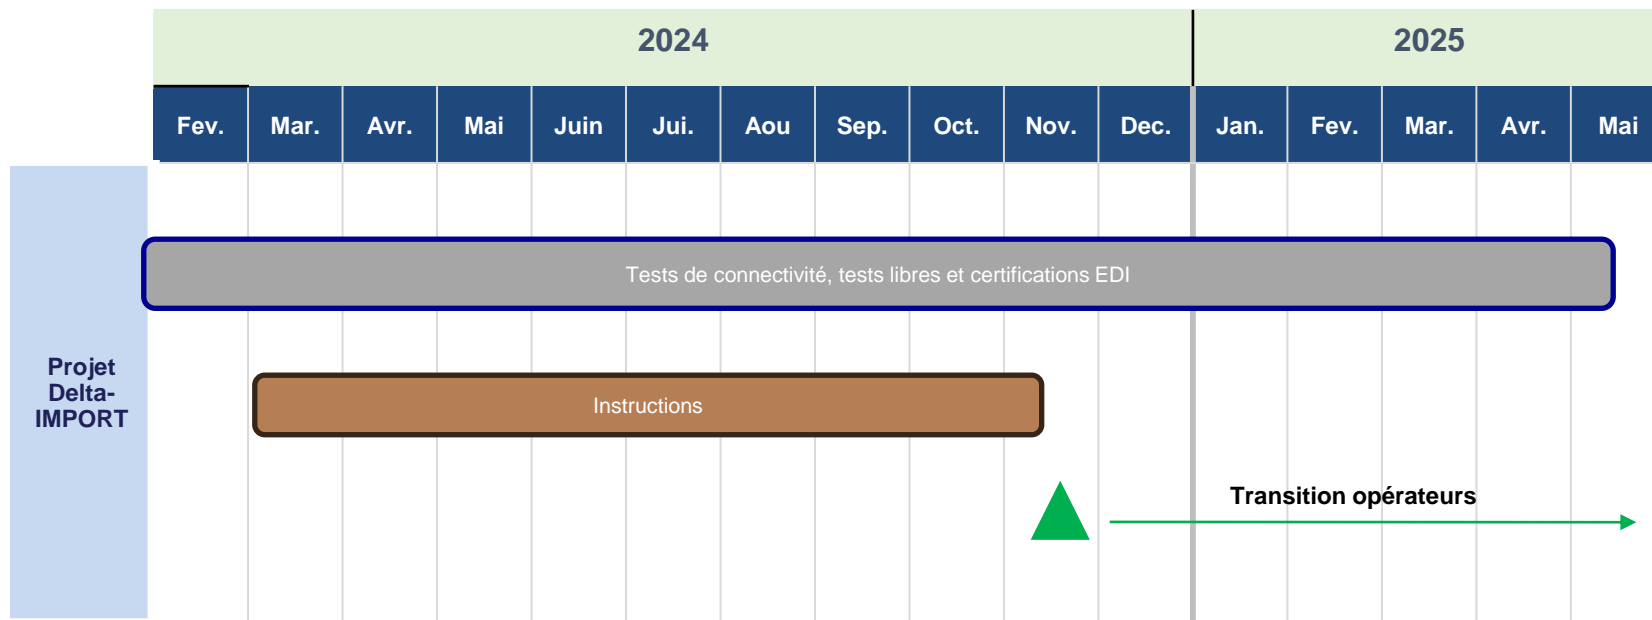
| 2024 | | | | | | | | | | | 2025 | | | | |
|---|---|---|---|---|---|---|---|---|---|---|---|---|---|---|---|
| Fev. | Mar. | Avr. | Mai | Juin | Jui. | Aou | Sep. | Oct. | Nov. | Dec. | Jan. | Fev. | Mar. | Avr. | Mai |

Projet Delta-IMPORT

Tests de connectivité, tests libres et certifications EDI

Instructions

Transition opérateurs